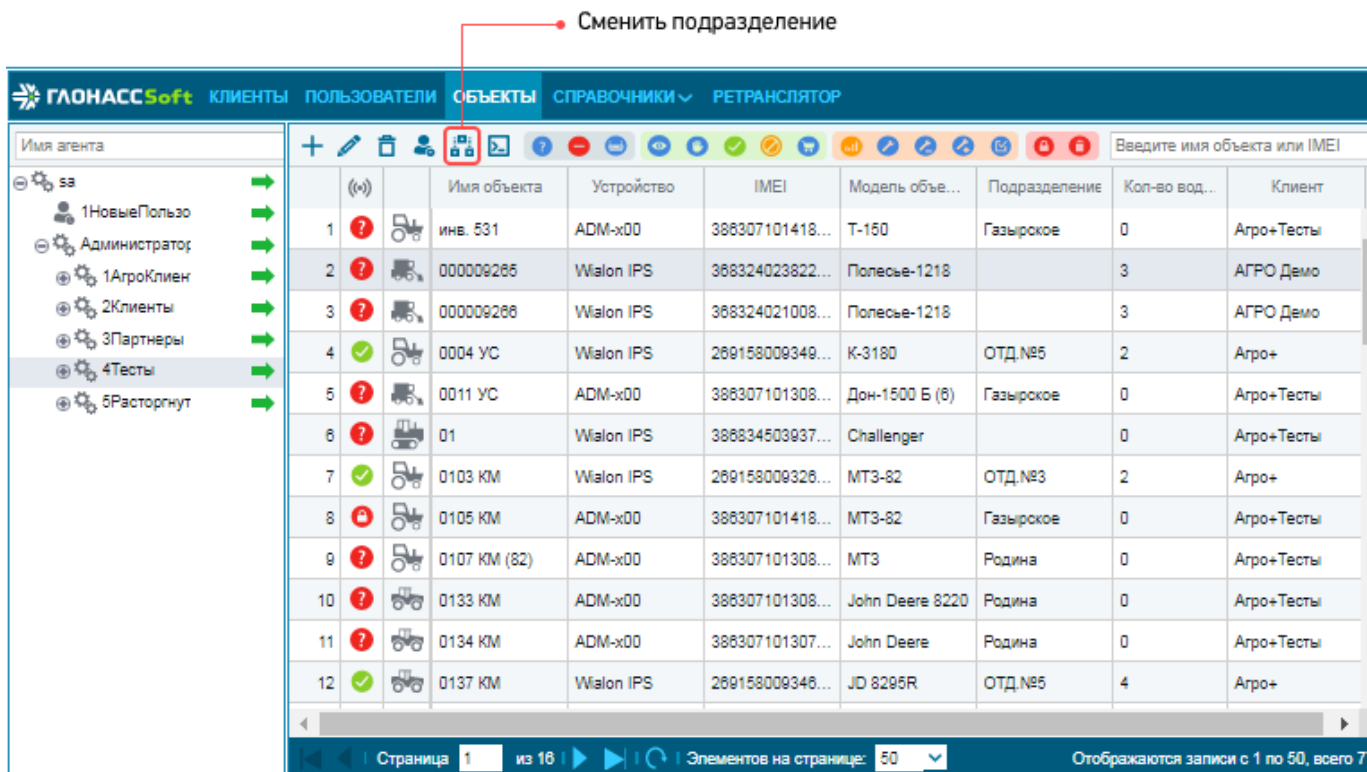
Сменить подразделение

ГЛОНАССSoft КЛИЕНТЫ ПОЛЬЗОВАТЕЛИ ОБЪЕКТЫ СПРАВОЧНИКИ РЕТРАНСЛЯТОР

Имя агента

sa
1НовыеПользо
Администратор
1АгроКлиен
2Клиенты
3Партнеры
4Тесты
5Расторгнут

Введите имя объекта или IMEI

| | | | Имя объекта | Устройство | IMEI | Модель объе... | Подразделение | Кол-во вод... | Клиент |
|---|---|---|---|---|---|---|---|---|---|
| 1 | | | инв. 531 | ADM-x00 | 386307101418... | Т-150 | Газырское | 0 | Агро+Тесты |
| 2 | | | 000009265 | Wialon IPS | 368324023822... | Полесье-1218 | | 3 | АГРО Демо |
| 3 | | | 000009266 | Wialon IPS | 368324021008... | Полесье-1218 | | 3 | АГРО Демо |
| 4 | | | 0004 УС | Wialon IPS | 269158009349... | К-3180 | ОТД.№5 | 2 | Агро+ |
| 5 | | | 0011 УС | ADM-x00 | 386307101308... | Дон-1500 Б (6) | Газырское | 0 | Агро+Тесты |
| 6 | | | 01 | Wialon IPS | 386834503937... | Challenger | | 0 | Агро+Тесты |
| 7 | | | 0103 КМ | Wialon IPS | 269158009326... | МТЗ-82 | ОТД.№3 | 2 | Агро+ |
| 8 | | | 0105 КМ | ADM-x00 | 386307101418... | МТЗ-82 | Газырское | 0 | Агро+Тесты |
| 9 | | | 0107 КМ (82) | ADM-x00 | 386307101308... | МТЗ | Родина | 0 | Агро+Тесты |
| 10 | | | 0133 КМ | ADM-x00 | 386307101308... | John Deere 8220 | Родина | 0 | Агро+Тесты |
| 11 | | | 0134 КМ | ADM-x00 | 386307101307... | John Deere | Родина | 0 | Агро+Тесты |
| 12 | | | 0137 КМ | Wialon IPS | 269158009346... | JD 8295R | ОТД.№5 | 4 | Агро+ |

Страница 1 из 16 Элементов на странице: 50 Отображаются записи с 1 по 50, всего 7